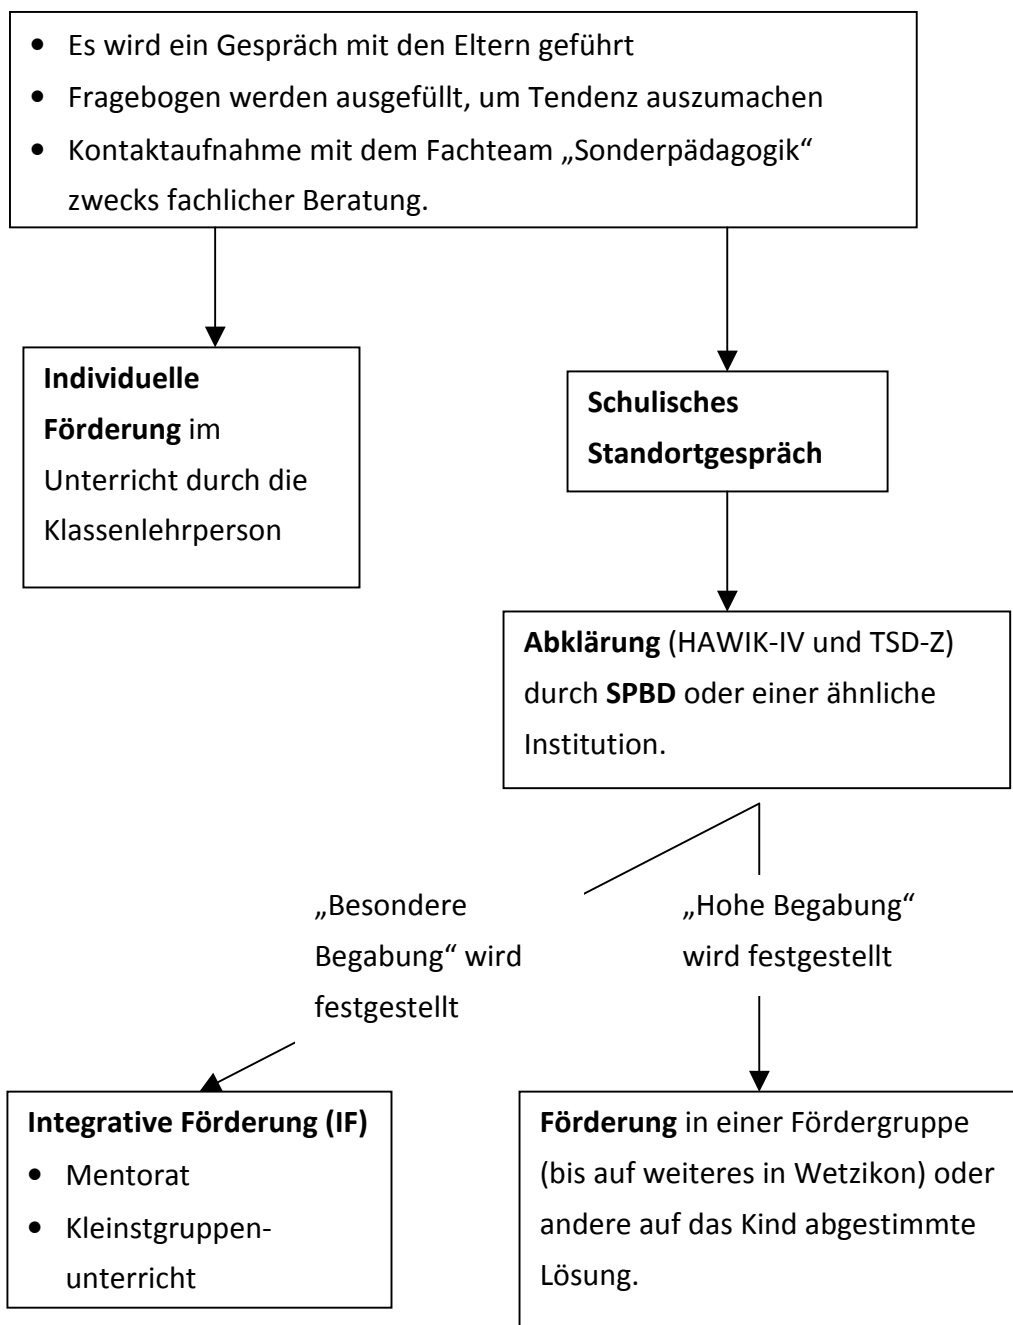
- Es wird ein Gespräch mit den Eltern geführt
- Fragebogen werden ausgefüllt, um Tendenz auszumachen
- Kontaktaufnahme mit dem Fachteam „Sonderpädagogik“ zwecks fachlicher Beratung.

**Individuelle Förderung** im Unterricht durch die Klassenlehrperson

**Schulisches Standortgespräch**

**Abklärung** (HAWIK-IV und TSD-Z) durch **SPBD** oder einer ähnliche Institution.

„Besondere Begabung“ wird festgestellt

„Hohe Begabung“ wird festgestellt

**Integrative Förderung (IF)**
- Mentorat
- Kleinstgruppenunterricht

**Förderung** in einer Fördergruppe (bis auf weiteres in Wetzikon) oder andere auf das Kind abgestimmte Lösung.